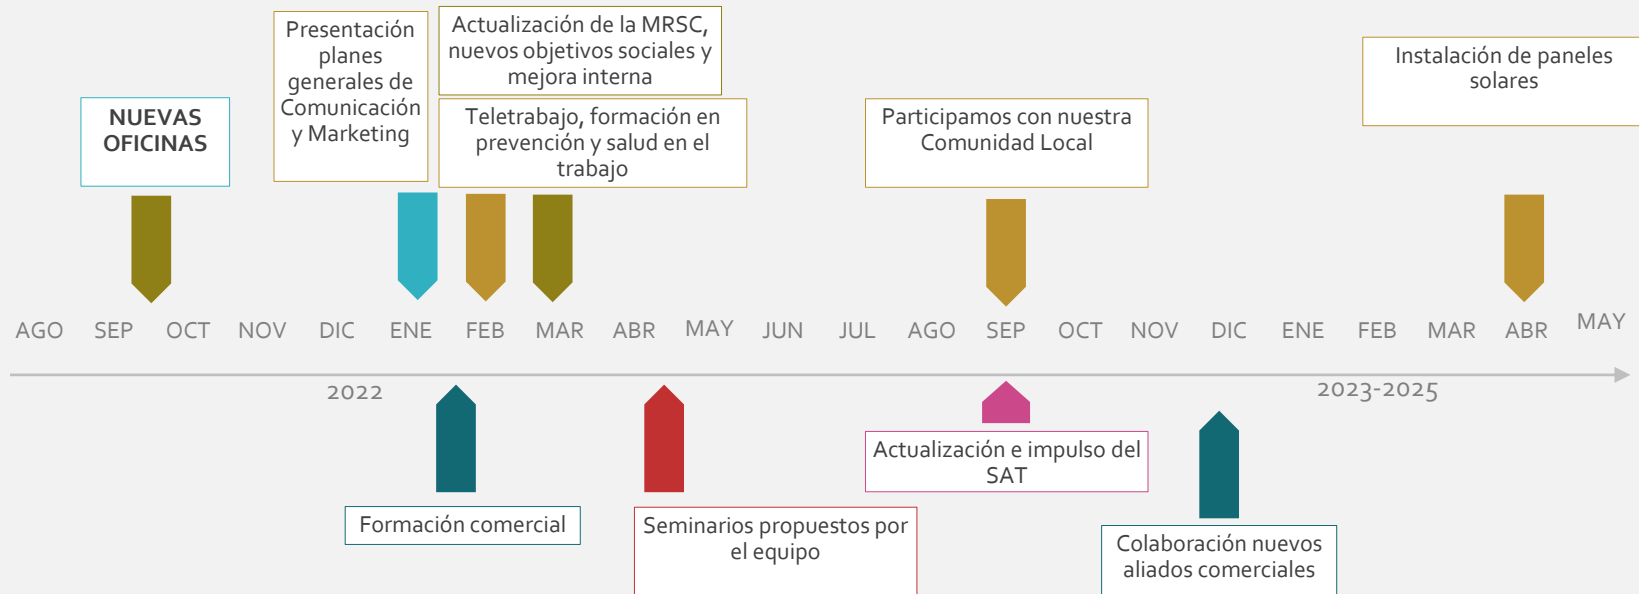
NUEVAS OFICINAS

Presentación planes generales de Comunicación y Marketing

Actualización de la MRSC, nuevos objetivos sociales y mejora interna

Teletrabajo, formación en prevención y salud en el trabajo

Participamos con nuestra Comunidad Local

Instalación de paneles solares

AGO SEP OCT NOV DIC ENE FEB MAR ABR MAY JUN JUL AGO SEP OCT NOV DIC ENE FEB MAR ABR MAY

2022

2023-2025

Formación comercial

Seminarios propuestos por el equipo

Actualización e impulso del SAT

Colaboración nuevos aliados comerciales